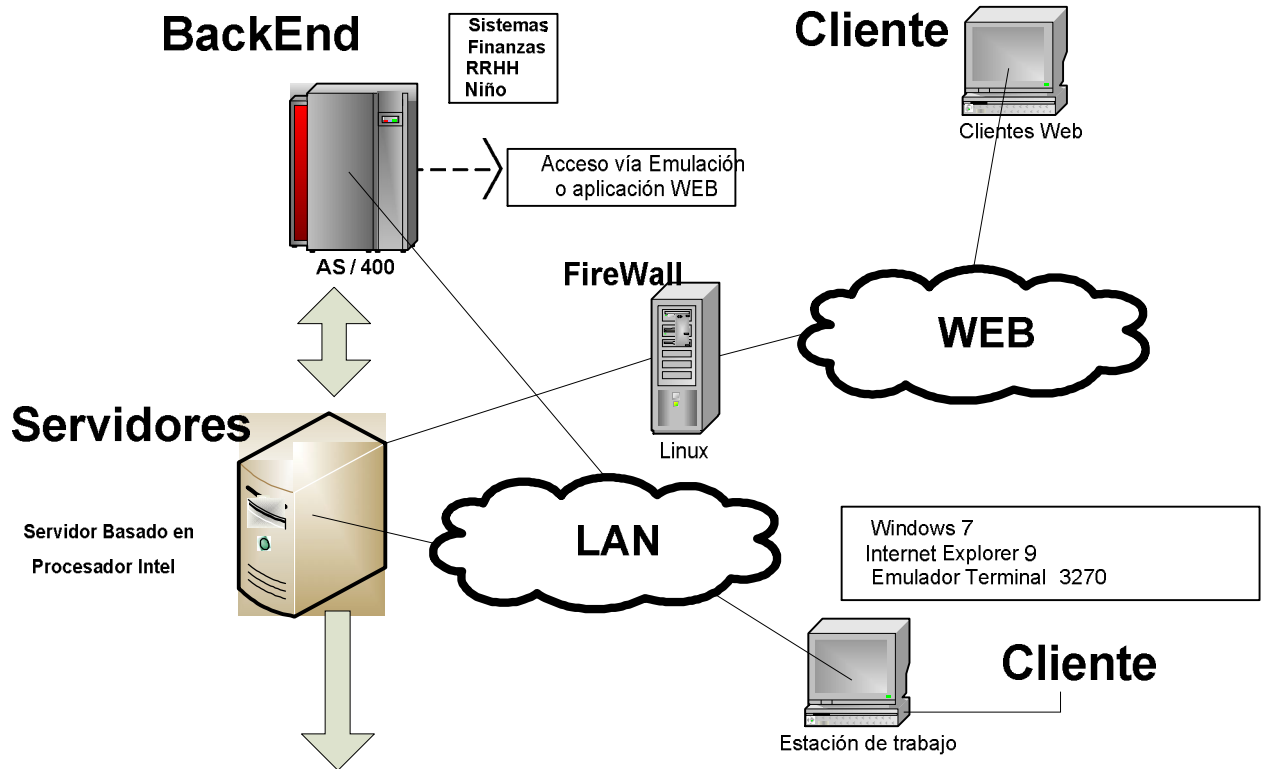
BackEnd

Sistemas
Finanzas
RRHH
Niño

Cliente

Clientes Web

Acceso vía Emulación o aplicación WEB

AS / 400

FireWall

WEB

Linux

Servidores

Servidor Basado en Procesador Intel

LAN

Windows 7
Internet Explorer 9
Emulador Terminal 3270

Cliente

Estación de trabajo